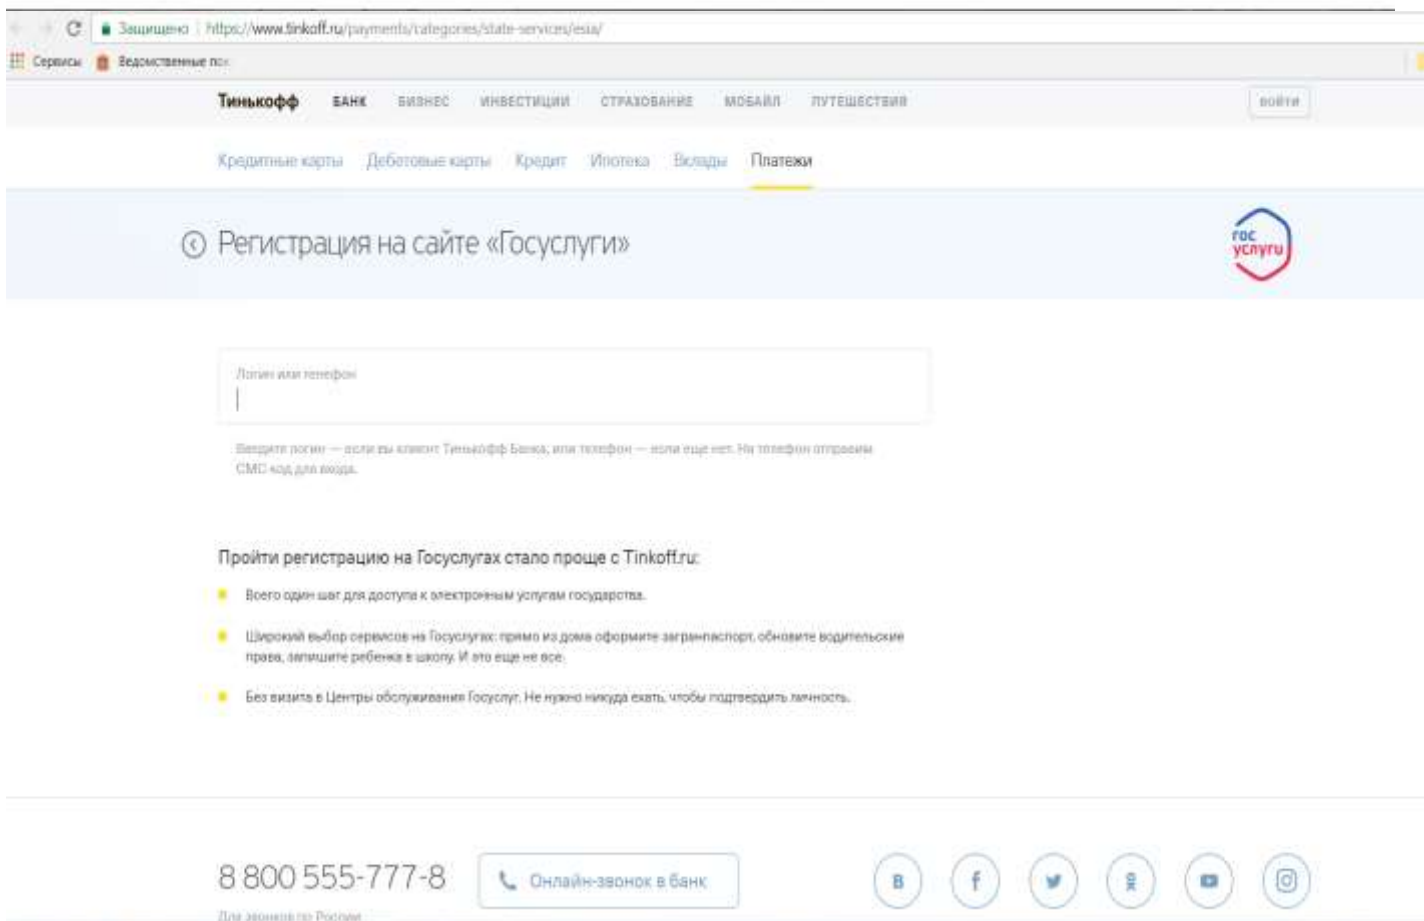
Защищено | https://www.tinkoff.ru/payments/categories/state-services/esia/

Сервисы  Ведомственные по

Тинькофф  БАНК  БИЗНЕС  ИНВЕСТИЦИИ  СТРАХОВАНИЕ  МОБАЙЛ  ПУТЕШЕСТВИЯ  ВОЙТИ

Кредитные карты  Дебетовые карты  Кредит  Ипотека  Вклады  Платежи

Регистрация на сайте «Госуслуги»

гос услуги

Логин или телефон

Введите логин — если вы клиент Тинькофф Банка, или телефон — если еще нет. На телефон отправим СМС-код для входа.

Пройти регистрацию на Госуслугах стало проще с Tinkoff.ru:

Всего один шаг для доступа к электронным услугам государства.

Широкий выбор сервисов на Госуслугах: прямо из дома оформите загранпаспорт, обновите водительские права, запишите ребенка в школу. И это еще не все.

Без визита в Центры обслуживания Госуслуг. Не нужно никуда ехать, чтобы подтвердить личность.

8 800 555-777-8

Онлайн-звонок в банк

Для звонков по России

В